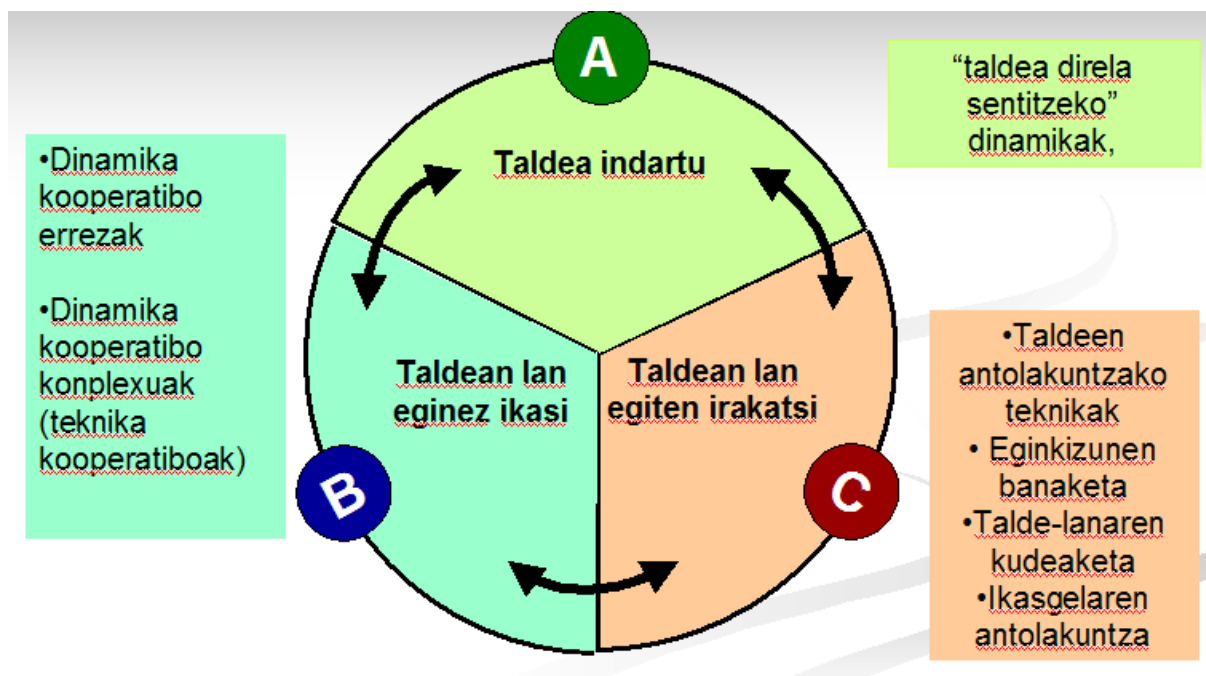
A

“taldea direla sentitzeko” dinamikak,

•Dinamika kooperatibo errezak

•Dinamika kooperatibo konplexuak (teknika kooperatiboak)

Taldea indartu

Taldean lan eginez ikasi

Taldean lan egiten irakatsi

B

C

•Taldeen antolakuntzako teknikak
• Eginkizunen banaketa
•Talde-lanaren kudeaketa
•Ikasgelaren antolakuntza